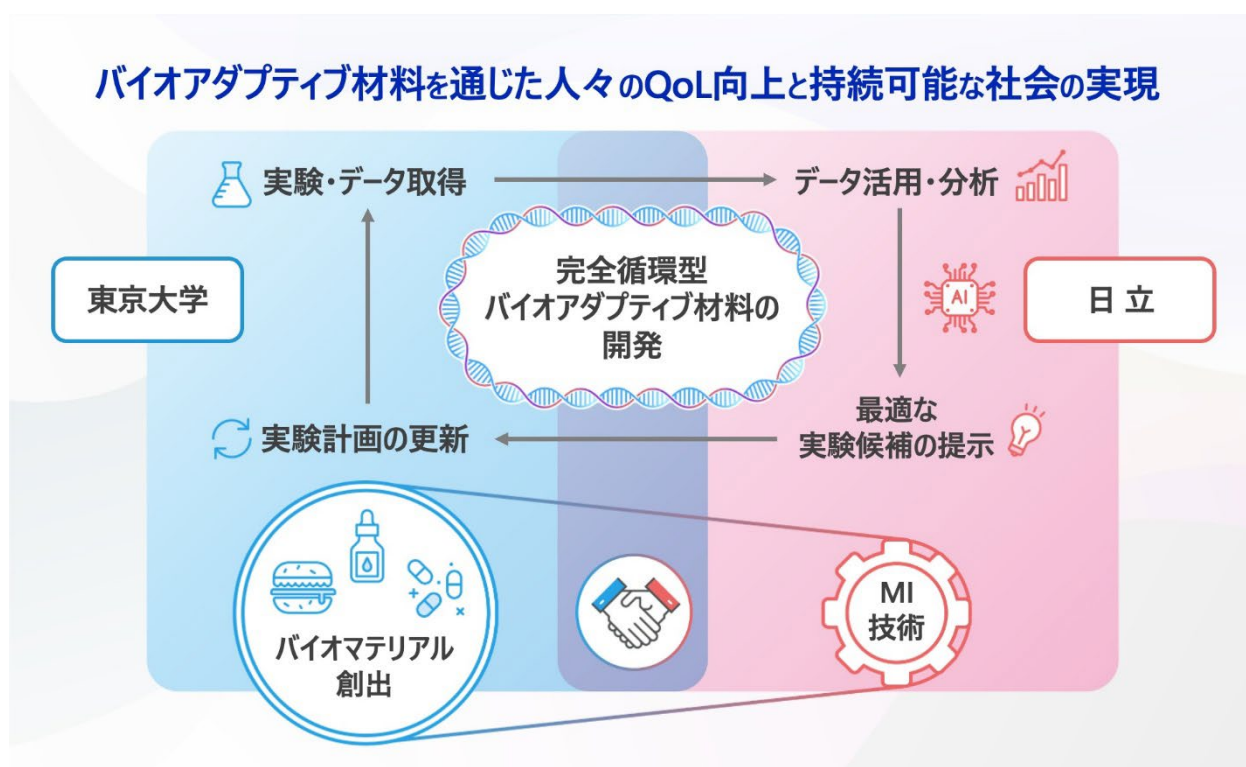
バイオアダプティブ材料を通じた人々のQoL向上と持続可能な社会の実現

実験・データ取得

データ活用・分析

東京大学

完全循環型
バイオアダプティブ材料の
開発

AI

日 立

最適な
実験候補の提示

実験計画の更新

バイオマテリアル
創出

MI
技術